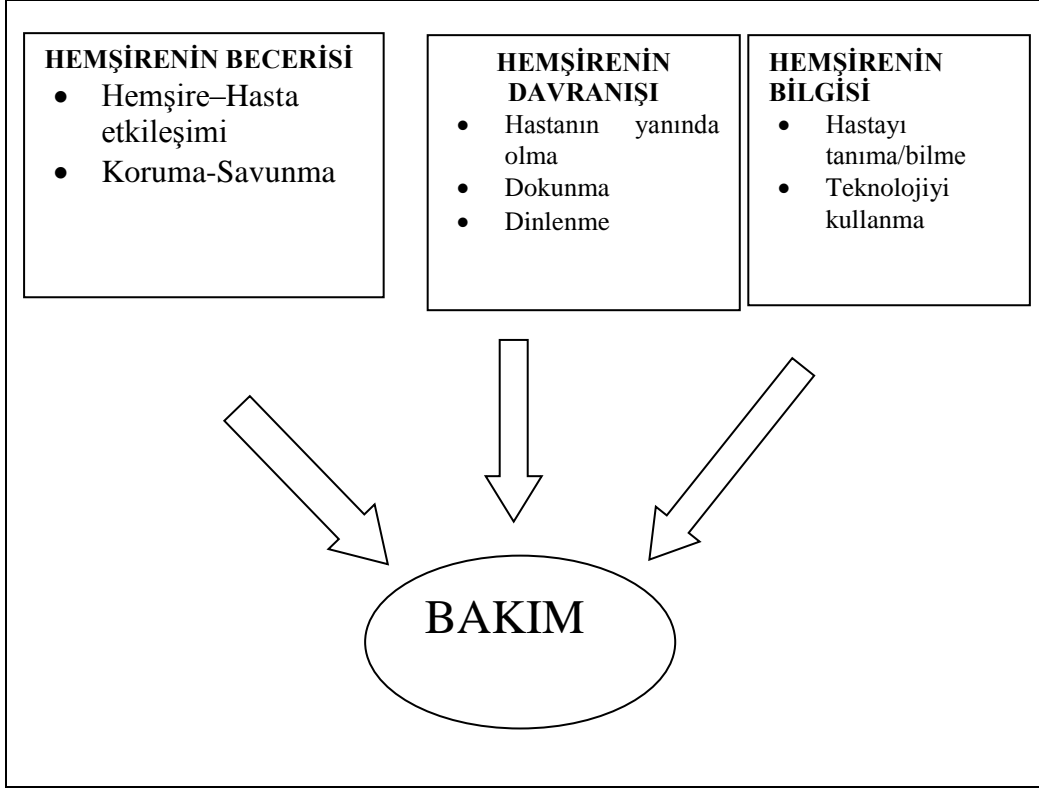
HEMŞİRENİN BECERİSİ
- Hemşire–Hasta etkileşimi
- Koruma-Savunma

HEMŞİRENİN DAVRANIŞI
- Hastanın yanında olma
- Dokunma
- Dinlenme

HEMŞİRENİN BİLGİSİ
- Hastayı tanıma/bilme
- Teknolojiyi kullanma

BAKIM